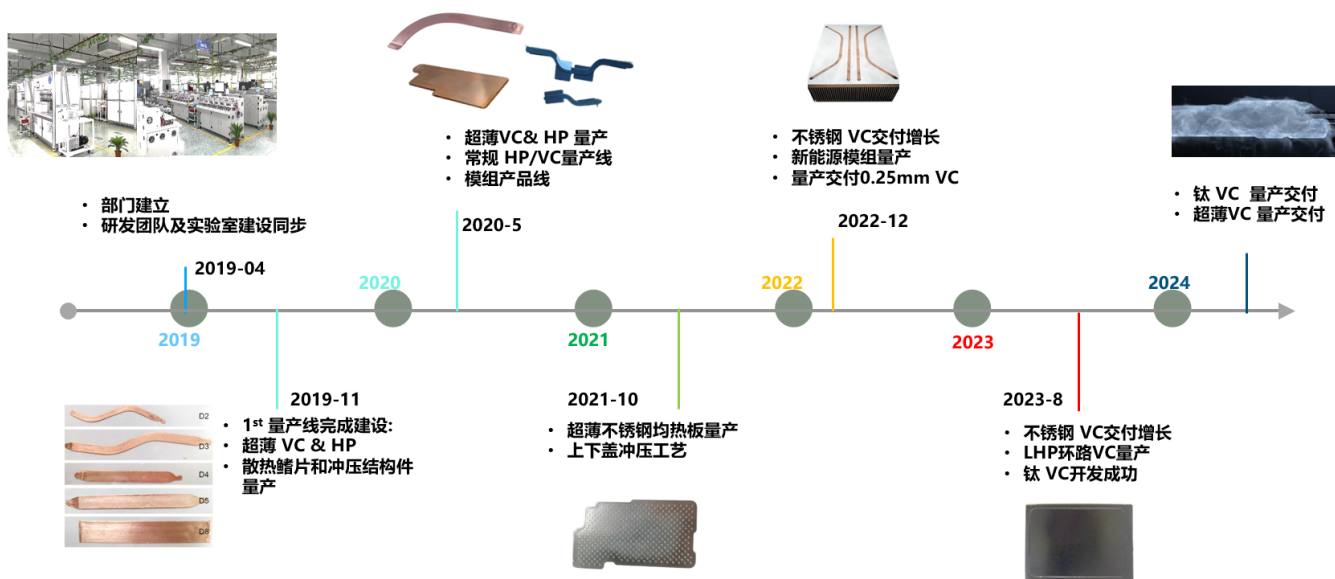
• 部门建立
• 研发团队及实验室建设同步

2019-04

2019

2019-11

D2
D3
D4
D6
D8

• 1$^{st}$ 量产线完成建设:
• 超薄 VC & HP
• 散热鳍片和冲压结构件量产

2020

• 超薄VC& HP 量产
• 常规 HP/VC量产线
• 模组产品线

2020-5

2021

2021-10

• 超薄不锈钢均热板量产
• 上下盖冲压工艺

2022

• 不锈钢 VC交付增长
• 新能源模组量产
• 量产交付0.25mm VC

2022-12

2023

2023-8

• 不锈钢 VC交付增长
• LHP环路VC量产
• 钛 VC开发成功

2024

• 钛 VC 量产交付
• 超薄VC 量产交付